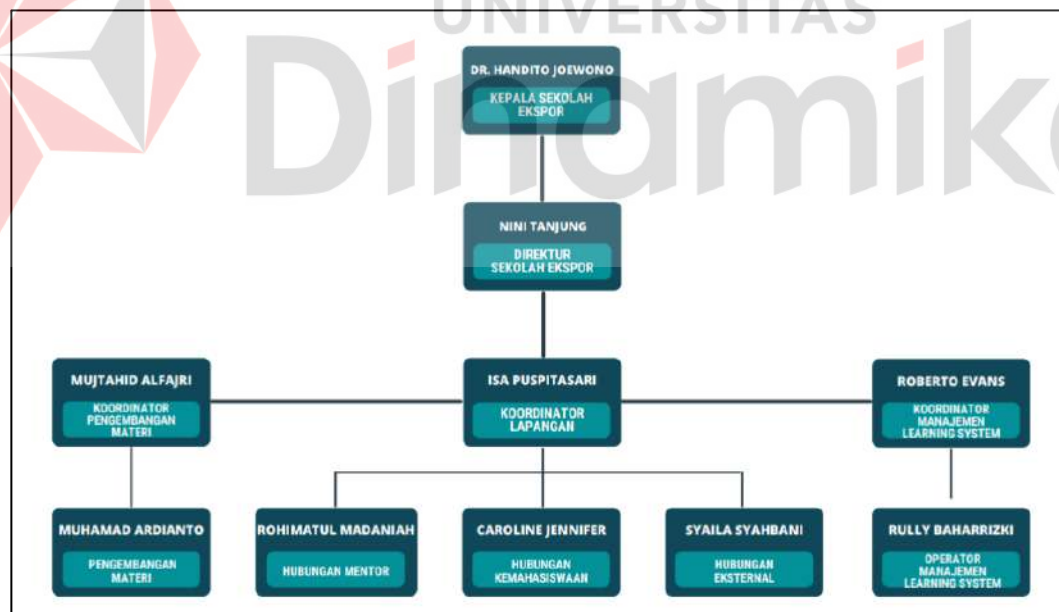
UNIVERSITAS
Dinamika

DR. HANDITO JOEWONO
KEPALA SEKOLAH EKSPOR

NINI TANJUNG
DIREKTUR SEKOLAH EKSPOR

MUJTAHID ALFAJRI
KOORDINATOR PENGEMBANGAN MATERI

ISA PUSPITASARI
KOORDINATOR LAPANGAN

ROBERTO EVANS
KOORDINATOR MANAJEMEN LEARNING SYSTEM

MUHAMAD ARDIANTO
PENGEMBANGAN MATERI

ROHIMATUL MADANIAH
HUBUNGAN MENTOR

CAROLINE JENNIFER
HUBUNGAN KEMAHASISWAAN

SYAILA SYAHBANI
HUBUNGAN EKSTERNAL

RULLY BAHARRIZKI
OPERATOR MANAJEMEN LEARNING SYSTEM